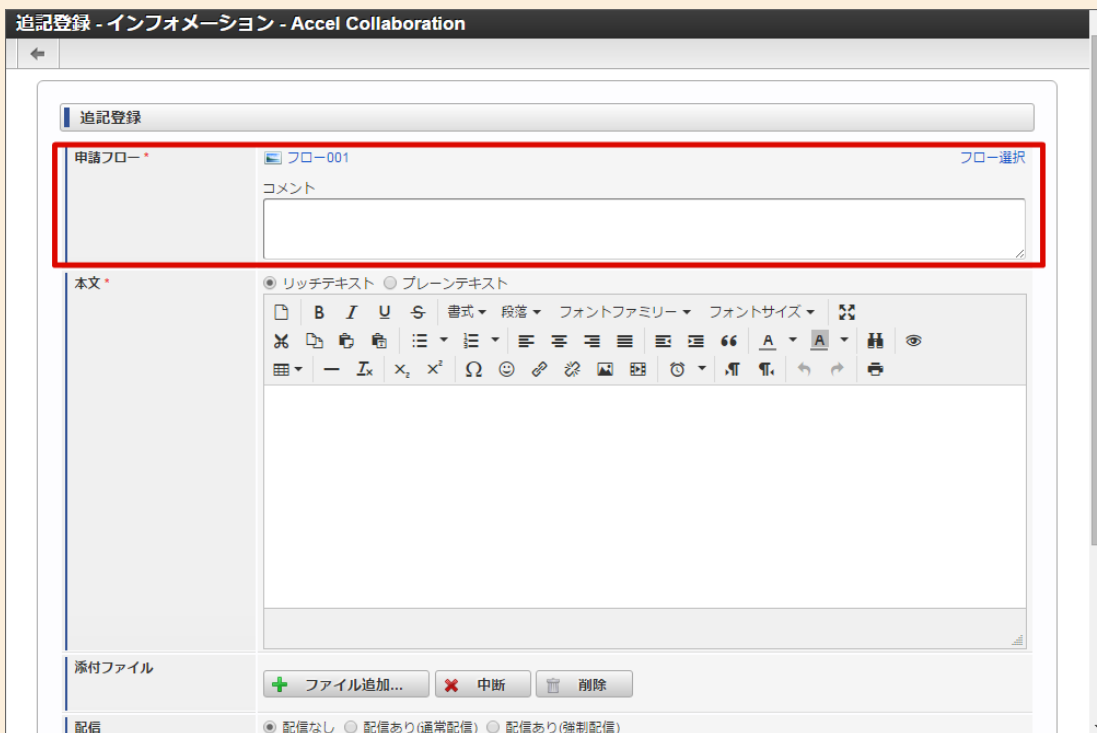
追記登録 - インフォメーション - Accel Collaboration

追記登録

申請フロー *
フロー001
フロー選択
コメント

本文 *
リッチテキスト プレーンテキスト
B I U S 書式 段落 フォントファミリー フォントサイズ
A A
— $I_x$ $x_2$ $x^2$ Ω ¶ ¶

添付ファイル
ファイル追加... 中断 削除

配信
配信なし 配信あり(通常配信) 配信あり(強制配信)